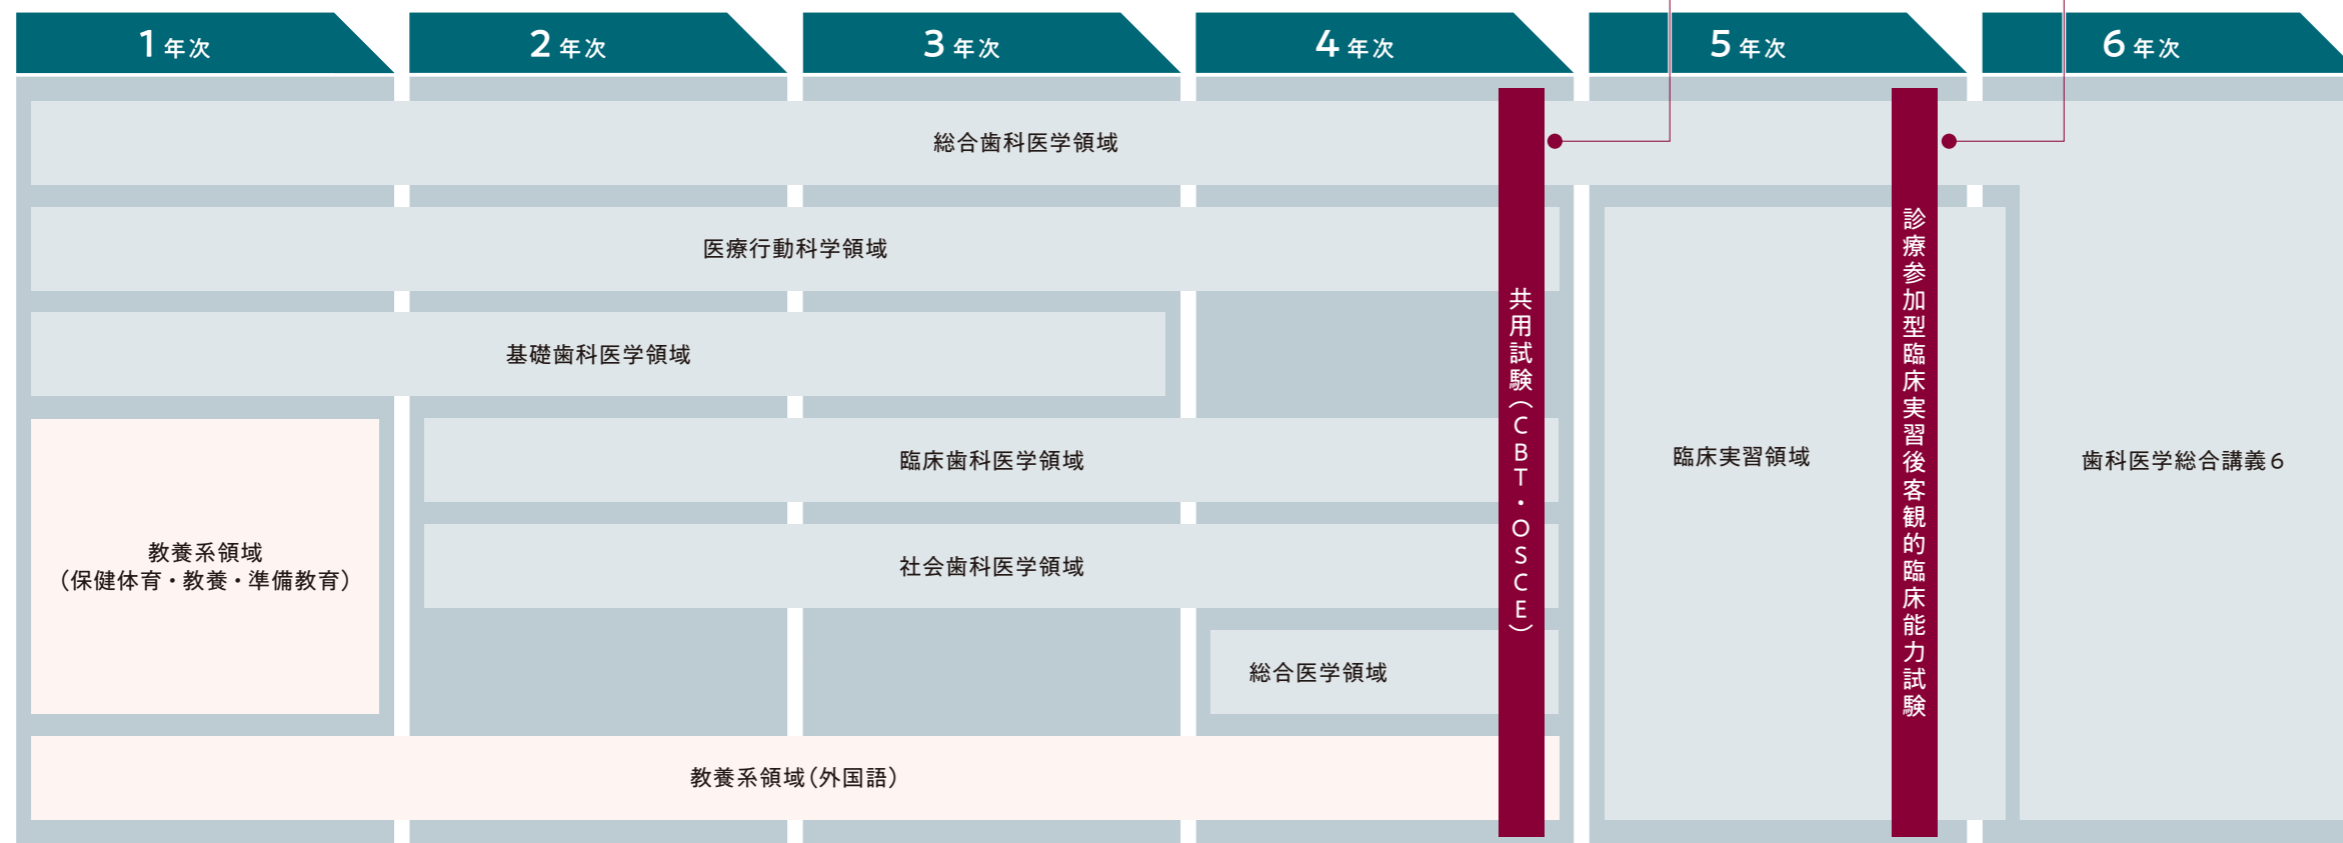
1年次
2年次
3年次
4年次
5年次
6年次

総合歯科医学領域

医療行動科学領域

基礎歯科医学領域

臨床歯科医学領域

社会歯科医学領域

総合医学領域

教養系領域
（保健体育・教養・準備教育）

教養系領域（外国語）

共用試験（CBT・OSCE）

臨床実習領域

診療参加型臨床実習後客観的臨床能力試験

歯科医学総合講義6